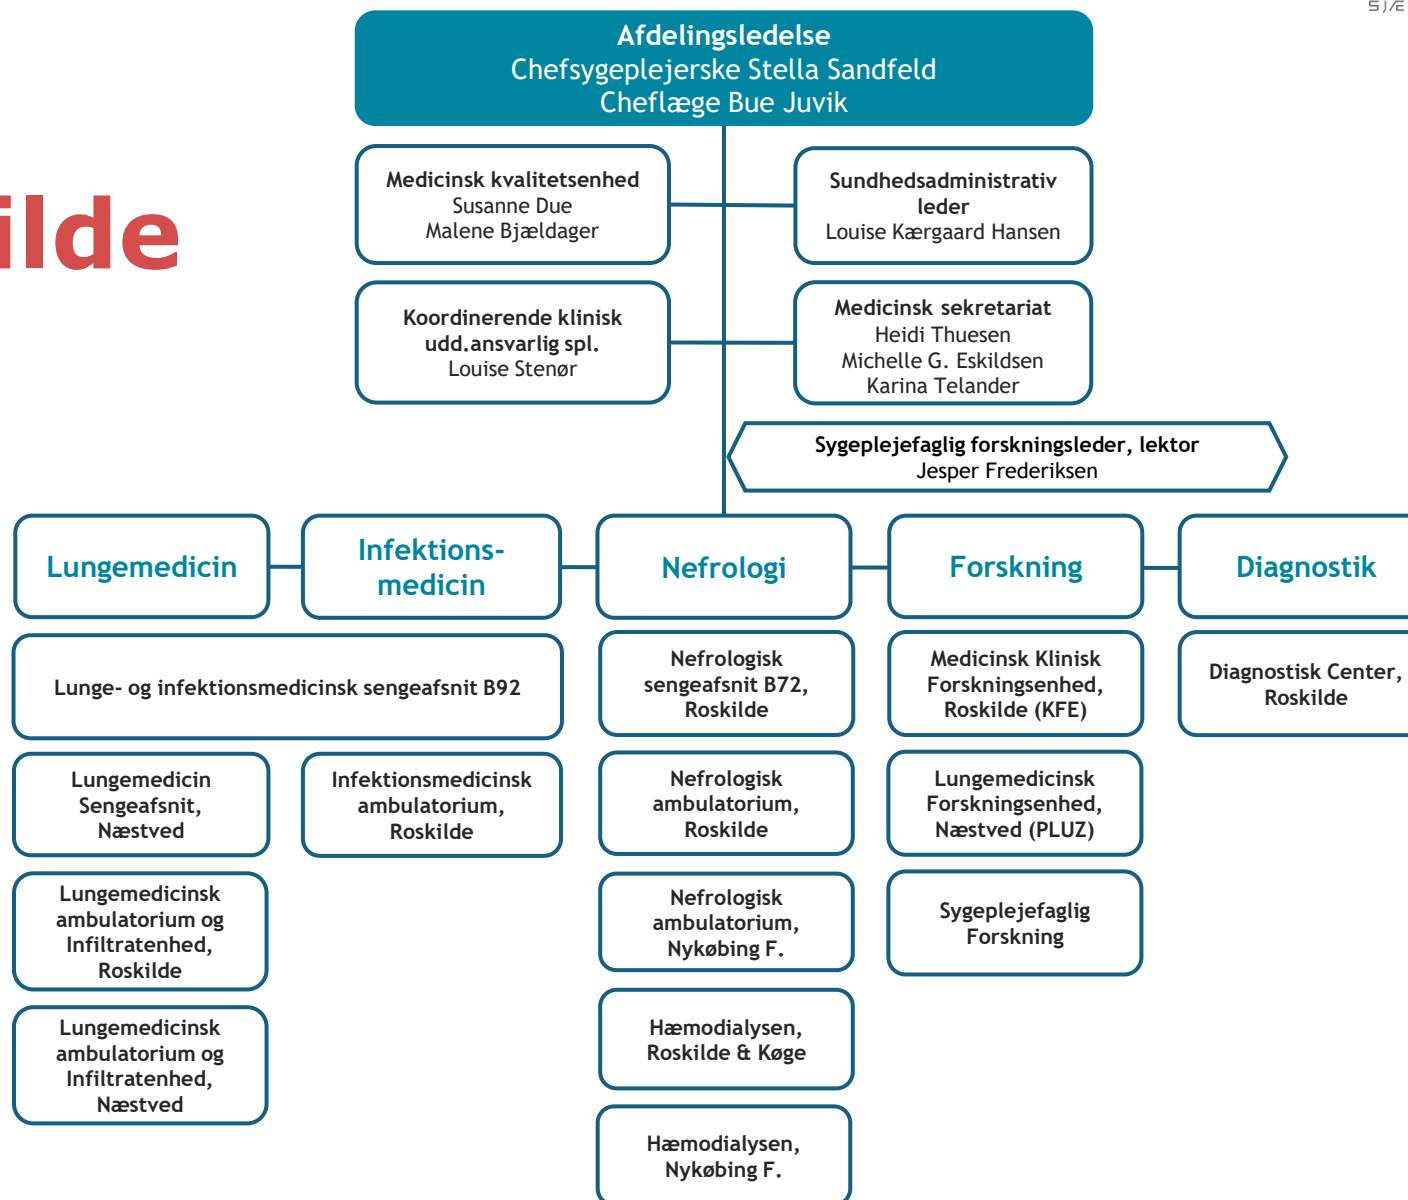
SJÆ

ilde

Afdelingsledelse
Chefsygeplejerske Stella Sandfeld
Cheflæge Bue Juvik

Medicinsk kvalitetsenhed
Susanne Due
Malene Bjældager

Sundhedsadministrativ leder
Louise Kærgaard Hansen

Koordinerende klinisk udd.ansvarlig spl.
Louise Stenør

Medicinsk sekretariat
Heidi Thuesen
Michelle G. Eskildsen
Karina Telander

Sygeplejefaglig forskningsleder, lektor
Jesper Frederiksen

Lungemedicin

Infektions-medicin

Nefrologi

Forskning

Diagnostik

Lunge- og infektionsmedicinsk sengeafsnit B92

Lungemedicin Sengeafsnit, Næstved

Infektionsmedicinsk ambulatorium, Roskilde

Lungemedicinsk ambulatorium og Infiltratenhed, Roskilde

Lungemedicinsk ambulatorium og Infiltratenhed, Næstved

Nefrologisk sengeafsnit B72, Roskilde

Nefrologisk ambulatorium, Roskilde

Nefrologisk ambulatorium, Nykøbing F.

Hæmodialysen, Roskilde & Køge

Hæmodialysen, Nykøbing F.

Medicinsk Klinisk Forskningsenhed, Roskilde (KFE)

Lungemedicinsk Forskningsenhed, Næstved (PLUZ)

Sygeplejefaglig Forskning

Diagnostisk Center, Roskilde